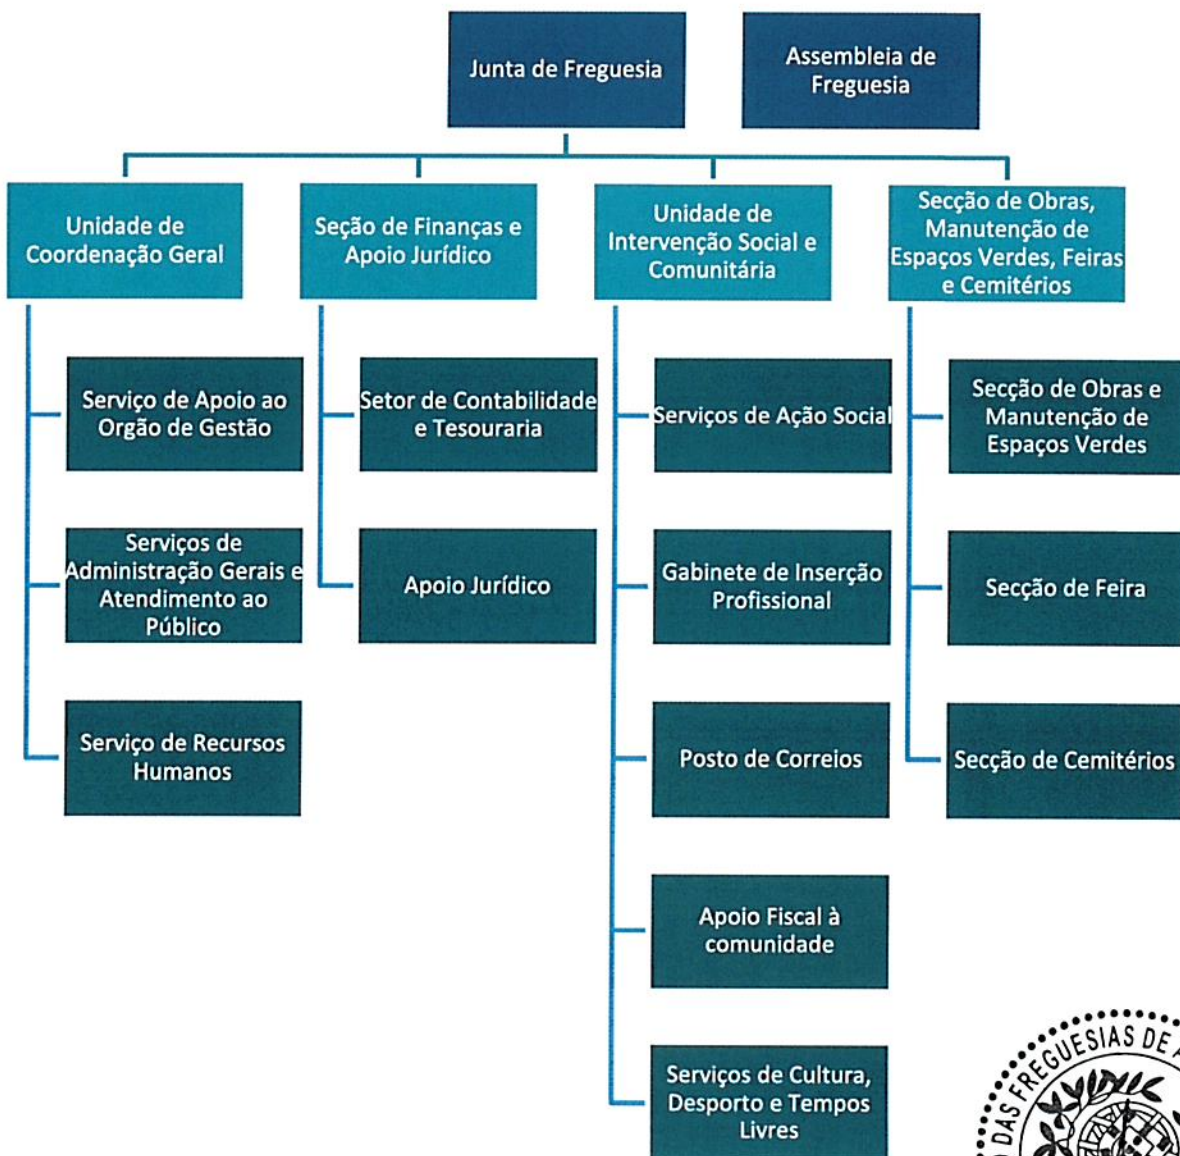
Junta de Freguesia

Assembleia de Freguesia

Unidade de Coordenação Geral

Seção de Finanças e Apoio Jurídico

Unidade de Intervenção Social e Comunitária

Secção de Obras, Manutenção de Espaços Verdes, Feiras e Cemitérios

Serviço de Apoio ao Orgão de Gestão

Serviços de Administração Gerais e Atendimento ao Público

Serviço de Recursos Humanos

Setor de Contabilidade e Tesouraria

Apoio Jurídico

Serviços de Ação Social

Gabinete de Inserção Profissional

Posto de Correios

Apoio Fiscal à comunidade

Serviços de Cultura, Desporto e Tempos Livres

Secção de Obras e Manutenção de Espaços Verdes

Secção de Feira

Secção de Cemitérios

DAS FREGUESIAS DE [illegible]